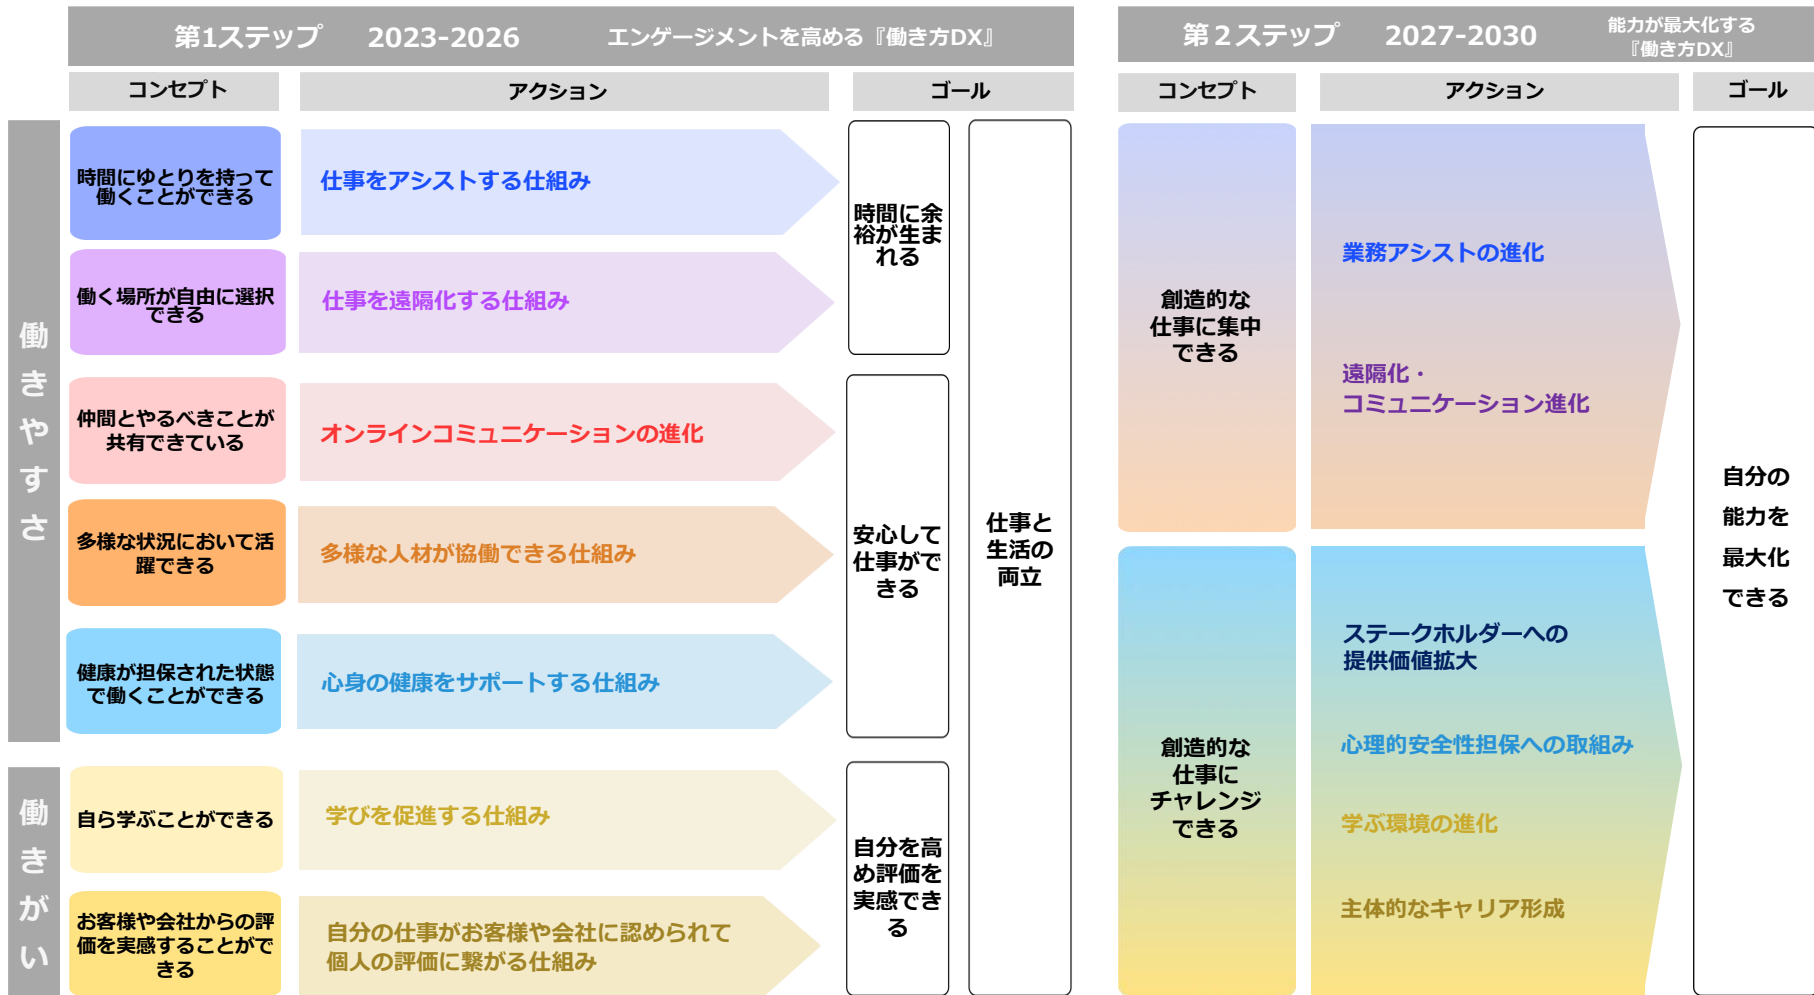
第1ステップ　2023-2026　エンゲージメントを高める『働き方DX』

コンセプト

アクション

ゴール

働きやすさ

時間にゆとりを持って働くことができる

仕事をアシストする仕組み

働く場所が自由に選択できる

仕事を遠隔化する仕組み

時間に余裕が生まれる

仲間とやるべきことが共有できている

オンラインコミュニケーションの進化

多様な状況において活躍できる

多様な人材が協働できる仕組み

安心して仕事ができる

仕事と生活の両立

健康が担保された状態で働くことができる

心身の健康をサポートする仕組み

働きがい

自ら学ぶことができる

学びを促進する仕組み

お客様や会社からの評価を実感することができる

自分の仕事がお客様や会社に認められて個人の評価に繋がる仕組み

自分を高め評価を実感できる

第２ステップ　2027-2030　能力が最大化する『働き方DX』

コンセプト

アクション

ゴール

創造的な仕事に集中できる

業務アシストの進化

遠隔化・コミュニケーション進化

創造的な仕事にチャレンジできる

ステークホルダーへの提供価値拡大

心理的安全性担保への取組み

学ぶ環境の進化

主体的なキャリア形成

自分の能力を最大化できる